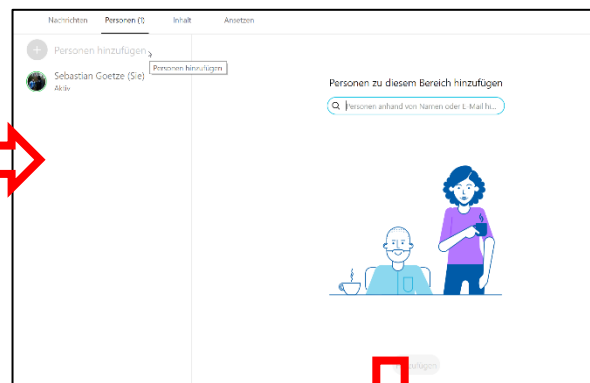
Nachrichten Personen (1) Inhalt Ansetzen

Personen hinzufügen

Personen hinzufügen

Sebastian Goetze (Sie)
Aktiv

Personen zu diesem Bereich hinzufügen

Personen anhand von Namen oder E-Mail hi...

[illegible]zufügen